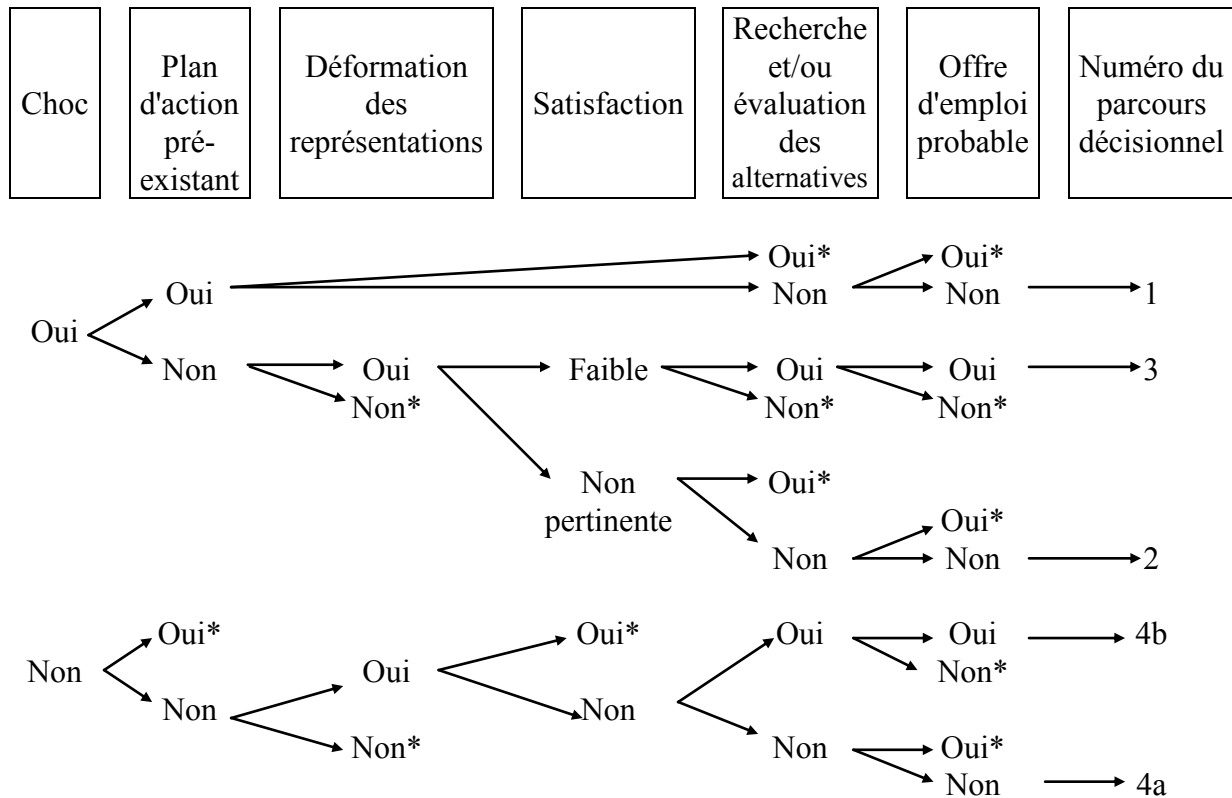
Choc

Plan d'action pré-existant

Déformation des représentations

Satisfaction

Recherche et/ou évaluation des alternatives

Offre d'emploi probable

Numéro du parcours décisionnel

Oui
Oui
Oui*
Non
Oui*
Non
1

Non
Oui
Non*
Faible
Oui
Non*
Oui
Non*
3

Non pertinente
Oui*
Non
Oui*
Non
2

Non
Oui*
Non
Oui
Non*
Oui*
Non
Oui
Oui
Non*
4b

Non
Oui*
Non
4a